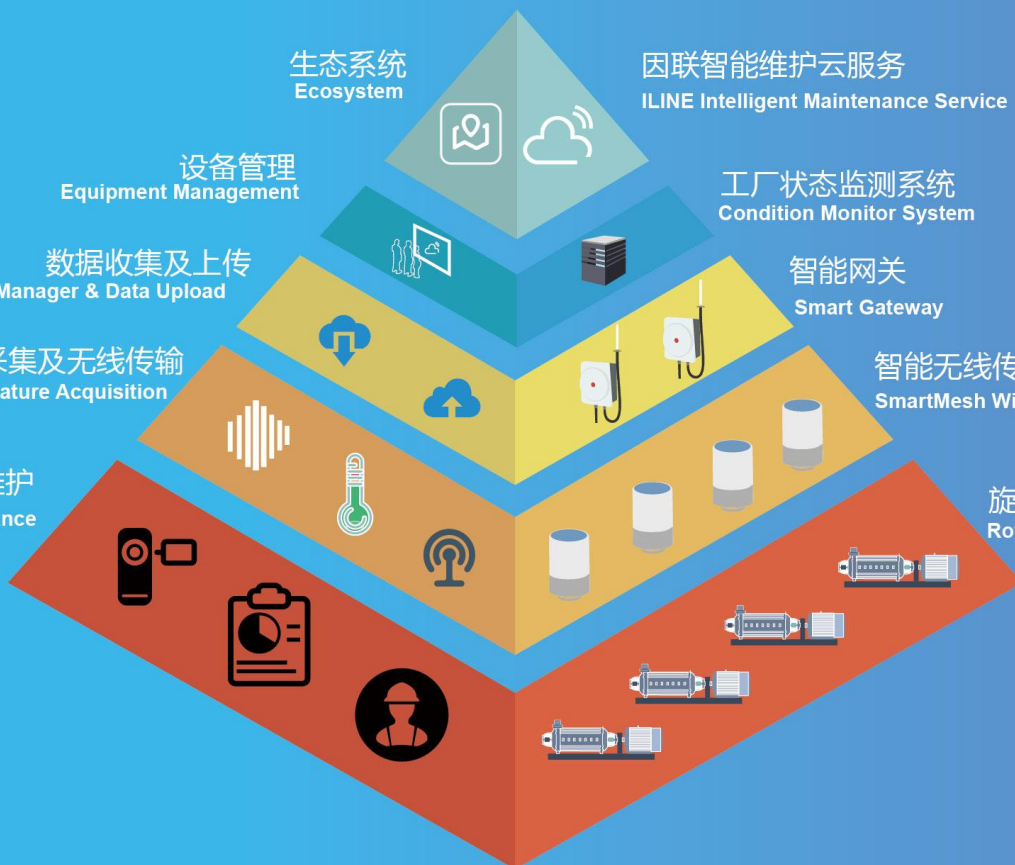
生态系统
Ecosystem

因联智能维护云服务
ILINE Intelligent Maintenance Service

设备管理
Equipment Management

工厂状态监测系统
Condition Monitor System

数据收集及上传
Manager & Data Upload

智能网关
Smart Gateway

采集及无线传输
ature Acquisition

智能无线传
SmartMesh Wi

维护
ance

旋
Ro